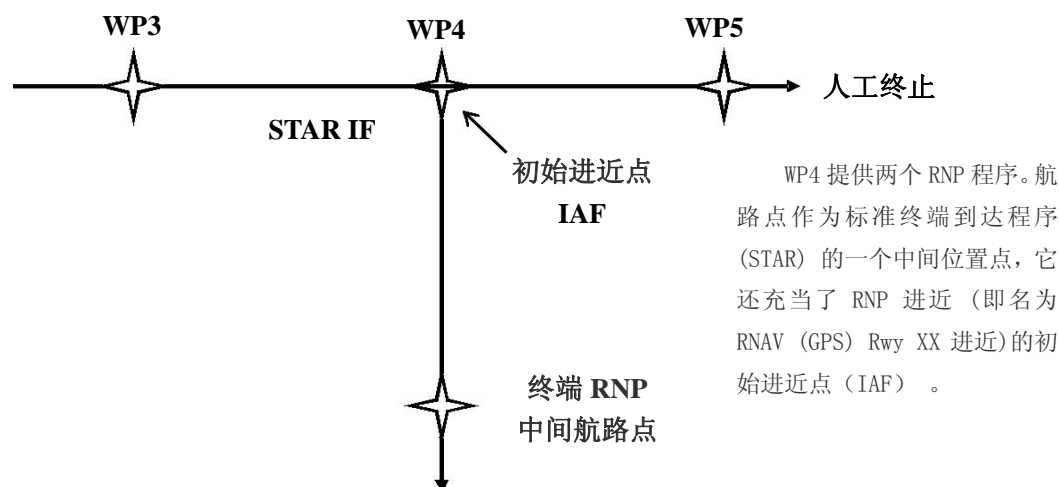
WP3

WP4

WP5

人工终止

STAR IF

初始进近点
IAF

终端 RNP
中间航路点

WP4 提供两个 RNP 程序。航路点作为标准终端到达程序 (STAR) 的一个中间位置点，它还充当了 RNP 进近 (即名为 RNAV (GPS) Rwy XX 进近)的初始进近点（IAF）。